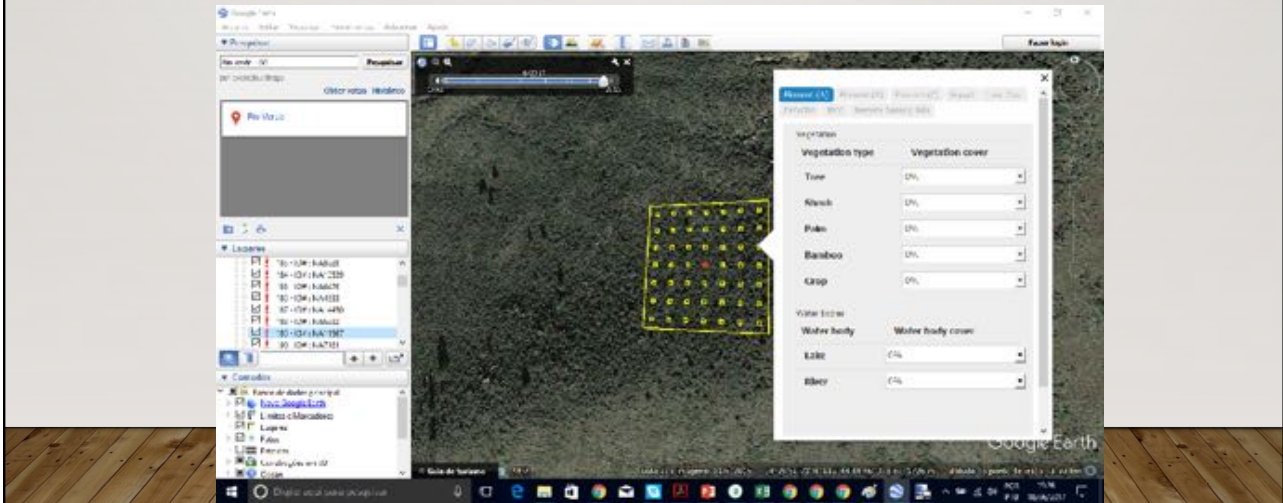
Google Earth

Pesquisar

Pesquisar

Obter rotas Histórico

Rio Verde

Lugares

Camadas

Banco de dados principal

Limites e Marcadores

Lugares

Fotos

Estradas

Construções em 3D

Fazer login

Vegetation

Vegetation type

Vegetation cover

Tree

0%

Shrub

0%

Palm

0%

Bamboo

0%

Crop

0%

Water bodies

Water body

Water body cover

Lake

0%

River

0%

Google Earth

Guia de turismo

Digite aqui para pesquisar